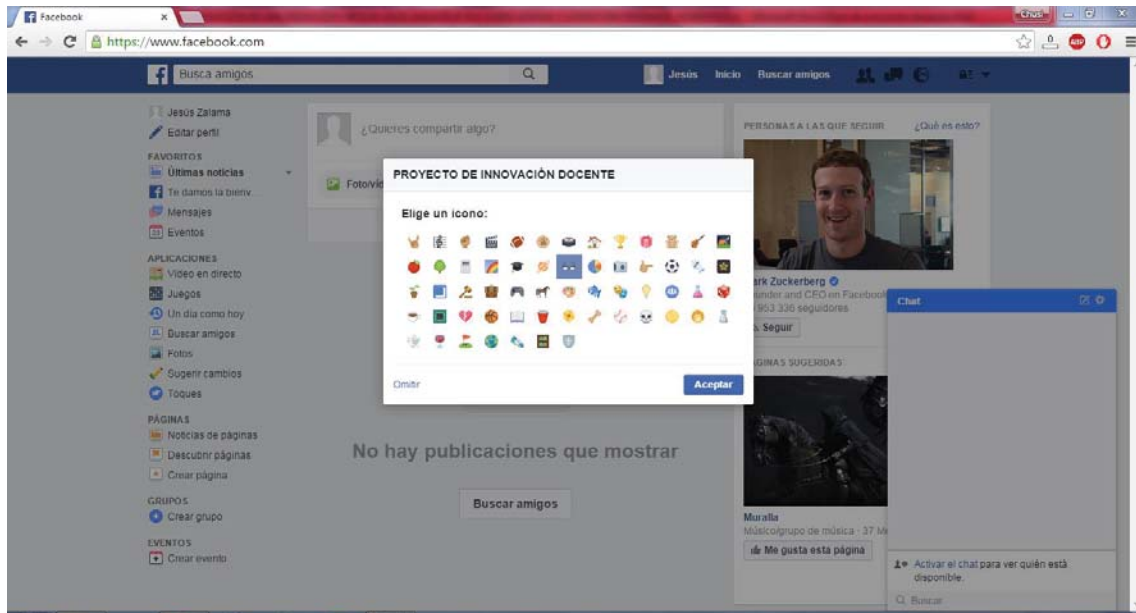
Facebook

Chus

https://www.facebook.com

Busca amigos

Jesús Inicio Buscar amigos

Jesús Zalama
Editar perfil

FAVORITOS
Últimas noticias
Te damos la bienv...
Mensajes
Eventos

APLICACIONES
Vídeo en directo
Juegos
Un día como hoy
Buscar amigos
Fotos
Sugerir cambios
Toques

PÁGINAS
Noticias de páginas
Descubrir páginas
Crear página

GRUPOS
Crear grupo

EVENTOS
Crear evento

¿Quieres compartir algo?

Foto/vid

PROYECTO DE INNOVACIÓN DOCENTE

Elige un icono:

Omitir

Aceptar

No hay publicaciones que mostrar

Buscar amigos

PERSONAS A LAS QUE SEGUIR ¿Qué es esto?

ark Zuckerberg
under and CEO en Facebook
953 336 seguidores
Seguir

GINAS SUGERIDAS

Muralla
Música/grupo de música · 37 M
Me gusta esta página

Chat

Activar el chat para ver quién está disponible.

Buscar